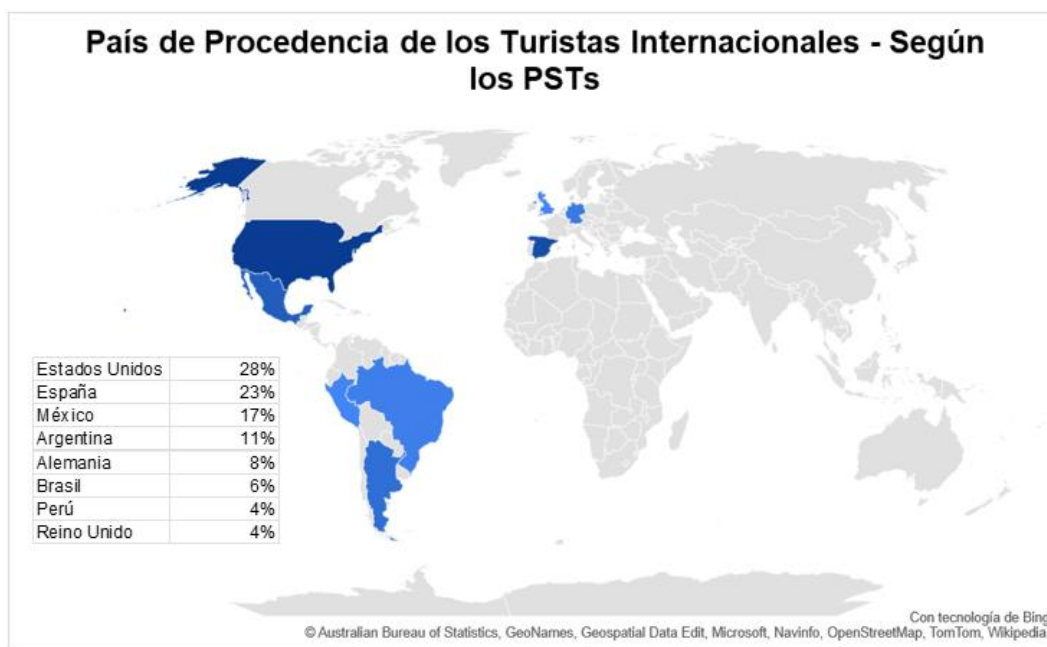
País de Procedencia de los Turistas Internacionales - Según los PSTs

| Estados Unidos | 28% |
|---|---|
| España | 23% |
| México | 17% |
| Argentina | 11% |
| Alemania | 8% |
| Brasil | 6% |
| Perú | 4% |
| Reino Unido | 4% |

Con tecnología de Bing
© Australian Bureau of Statistics, GeoNames, Geospatial Data Edit, Microsoft, Navinfo, OpenStreetMap, TomTom, Wikipedia